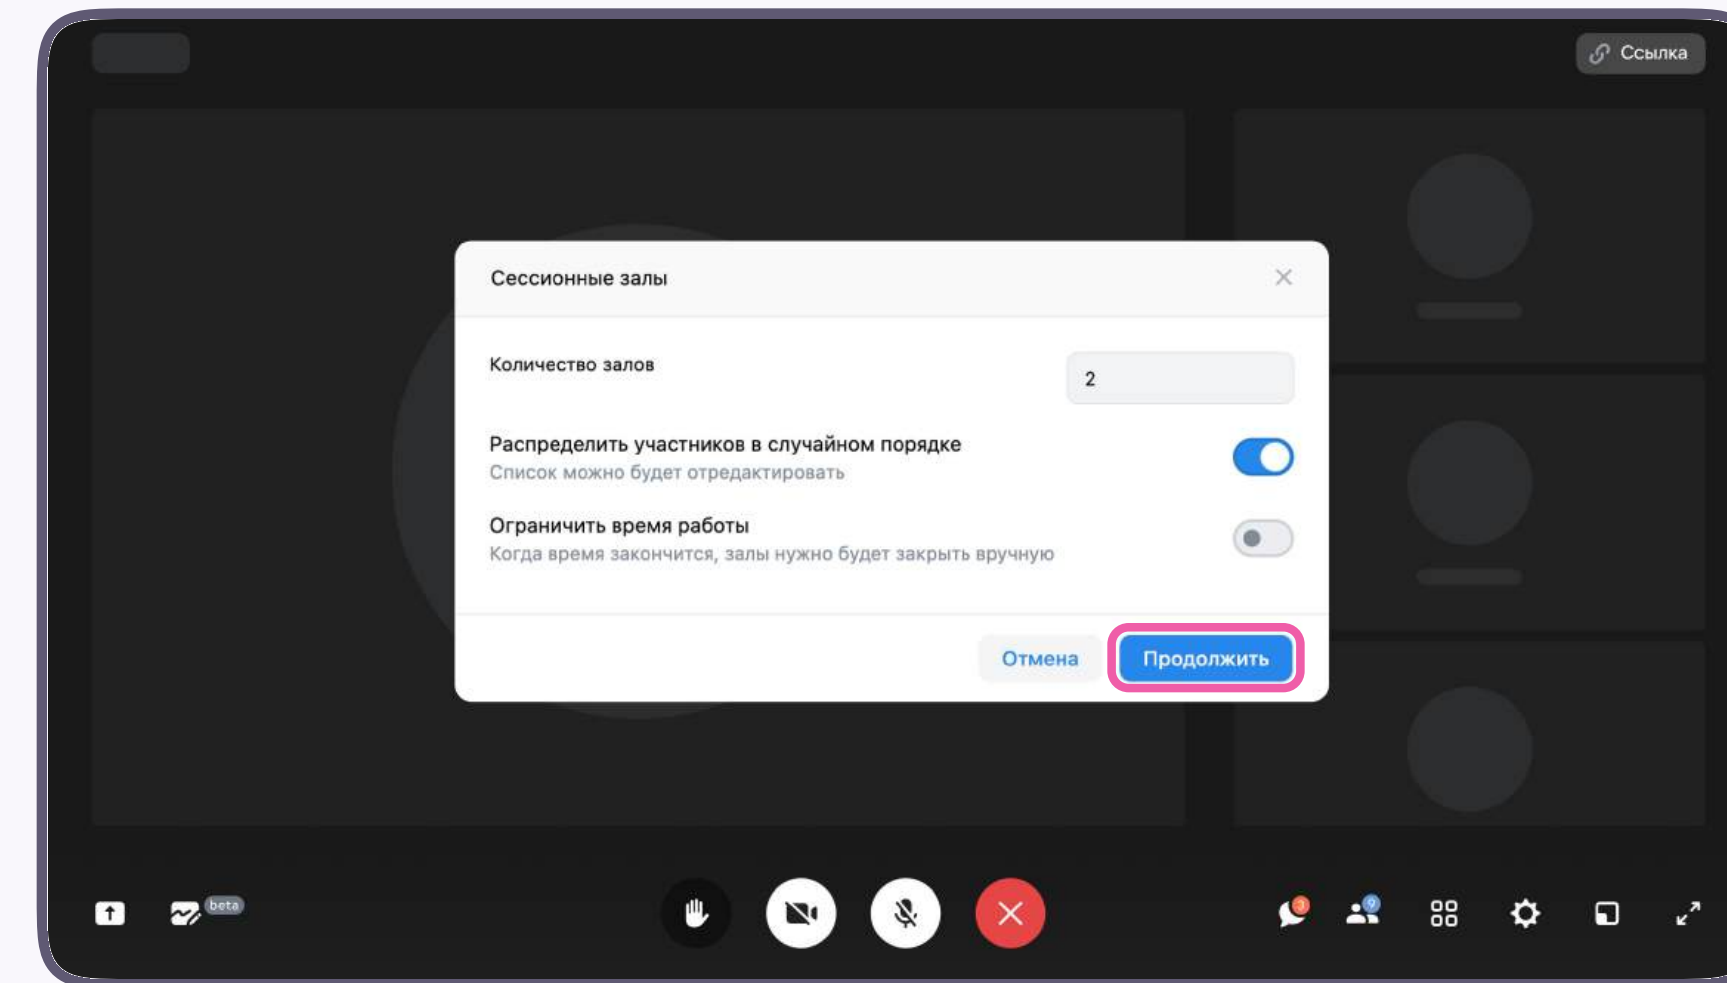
Ссылка

Сессионные залы

Количество залов

2

Распределить участников в случайном порядке
Список можно будет отредактировать

Ограничить время работы
Когда время закончится, залы нужно будет закрыть вручную

Отмена
Продолжить

beta